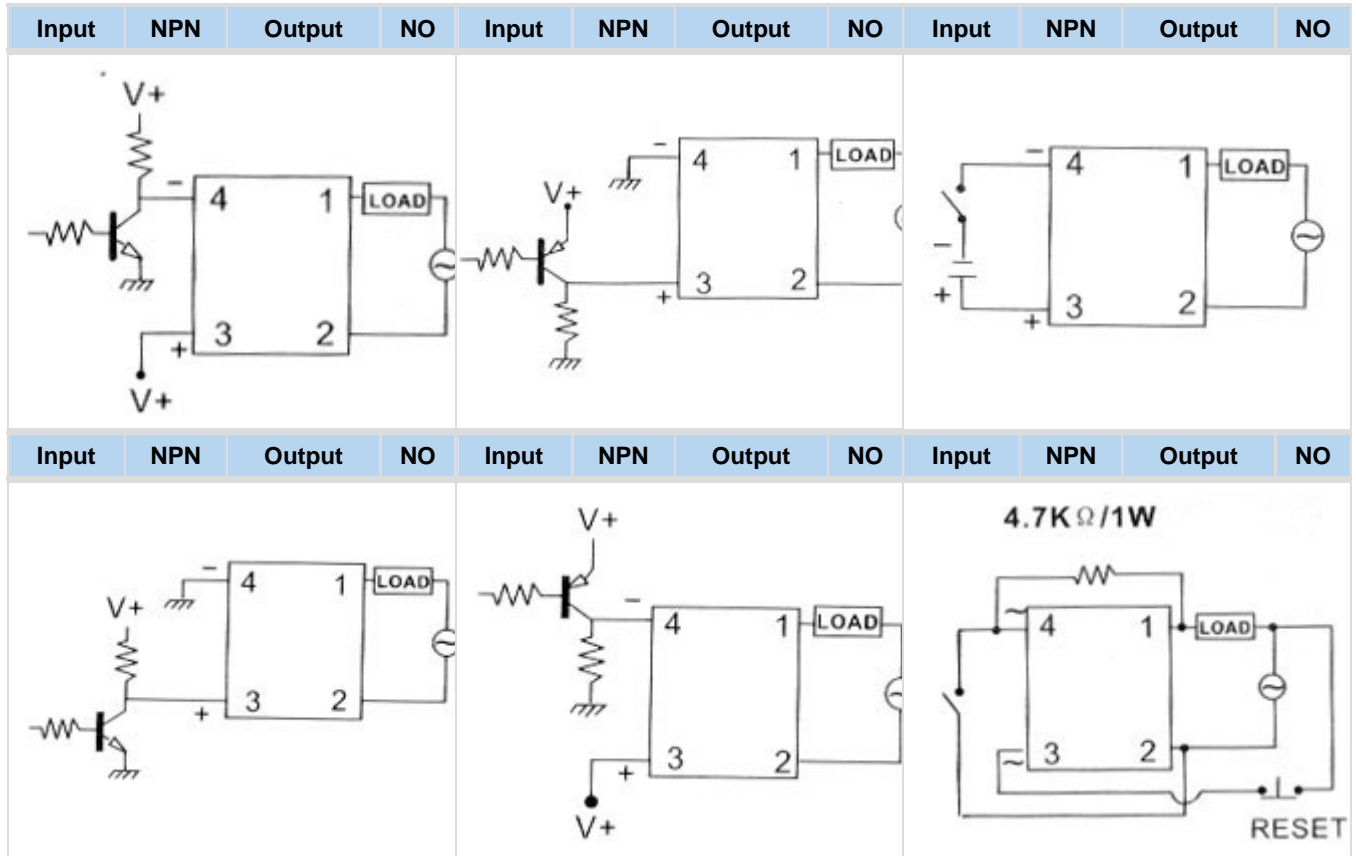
| Input | NPN | Output | NO | Input | NPN | Output | NO | Input | NPN | Output | NO |
|---|---|---|---|---|---|---|---|---|---|---|---|

V+
−
4
1
LOAD
3
2
+
V+

−
4
1
LOAD
V+
+
3
2

−
4
1
LOAD
−
+
+
3
2

| Input | NPN | Output | NO | Input | NPN | Output | NO | Input | NPN | Output | NO |
|---|---|---|---|---|---|---|---|---|---|---|---|

−
4
1
LOAD
V+
+
3
2

V+
−
4
1
LOAD
3
2
+
V+

4.7K$\Omega$/1W
~
4
1
LOAD
~
3
2
RESET